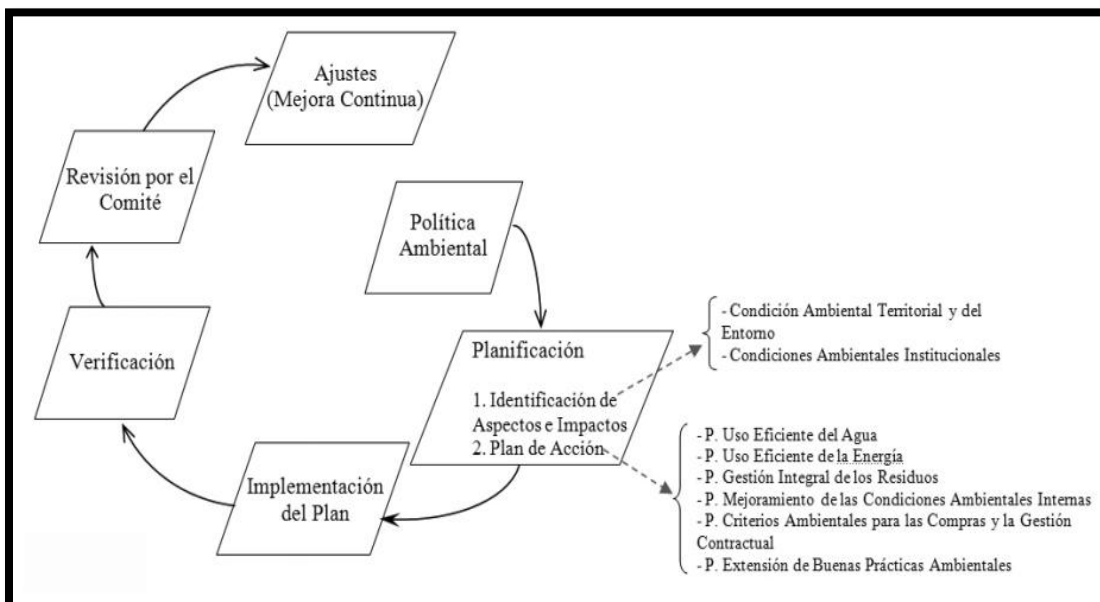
Ajustes
(Mejora Continua)

Revisión por el Comité

Política Ambiental

Planificación

1. Identificación de Aspectos e Impactos
2. Plan de Acción

- Condición Ambiental Territorial y del Entorno
- Condiciones Ambientales Institucionales

Verificación

Implementación del Plan

- P. Uso Eficiente del Agua
- P. Uso Eficiente de la Energía
- P. Gestión Integral de los Residuos
- P. Mejoramiento de las Condiciones Ambientales Internas
- P. Criterios Ambientales para las Compras y la Gestión Contractual
- P. Extensión de Buenas Prácticas Ambientales